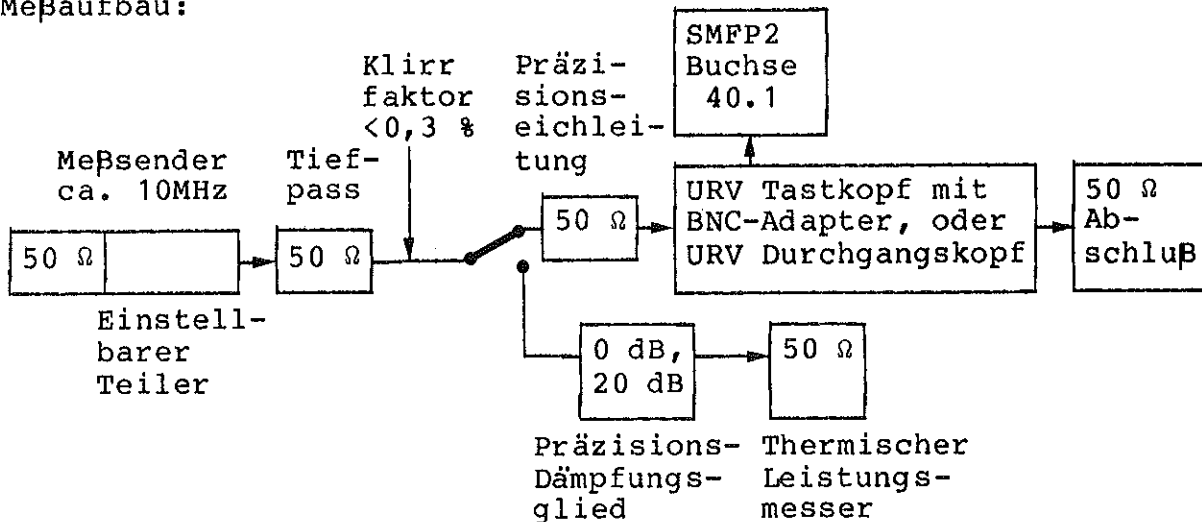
Meßaufbau:

SMFP2 Buchse 40.1

Klirr faktor <0,3 %

Präzisionseichleitung

Meßsender ca. 10MHz

Tiefpass

50 Ω

50 Ω

50 Ω

URV Tastkopf mit BNC-Adapter, oder URV Durchgangskopf

50 Ω Abschluß

Einstellbarer Teiler

0 dB, 20 dB

50 Ω

Präzisions-Dämpfungsglied

Thermischer Leistungsmesser